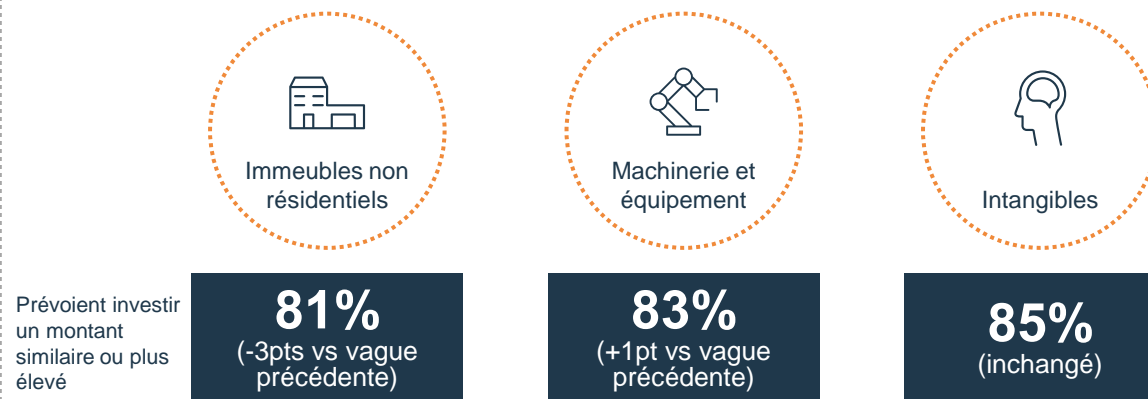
Immeubles non résidentiels

Machinerie et équipement

Intangibles

Prévoient investir un montant similaire ou plus élevé

81%
(-3pts vs vague précédente)

83%
(+1pt vs vague précédente)

85%
(inchangé)